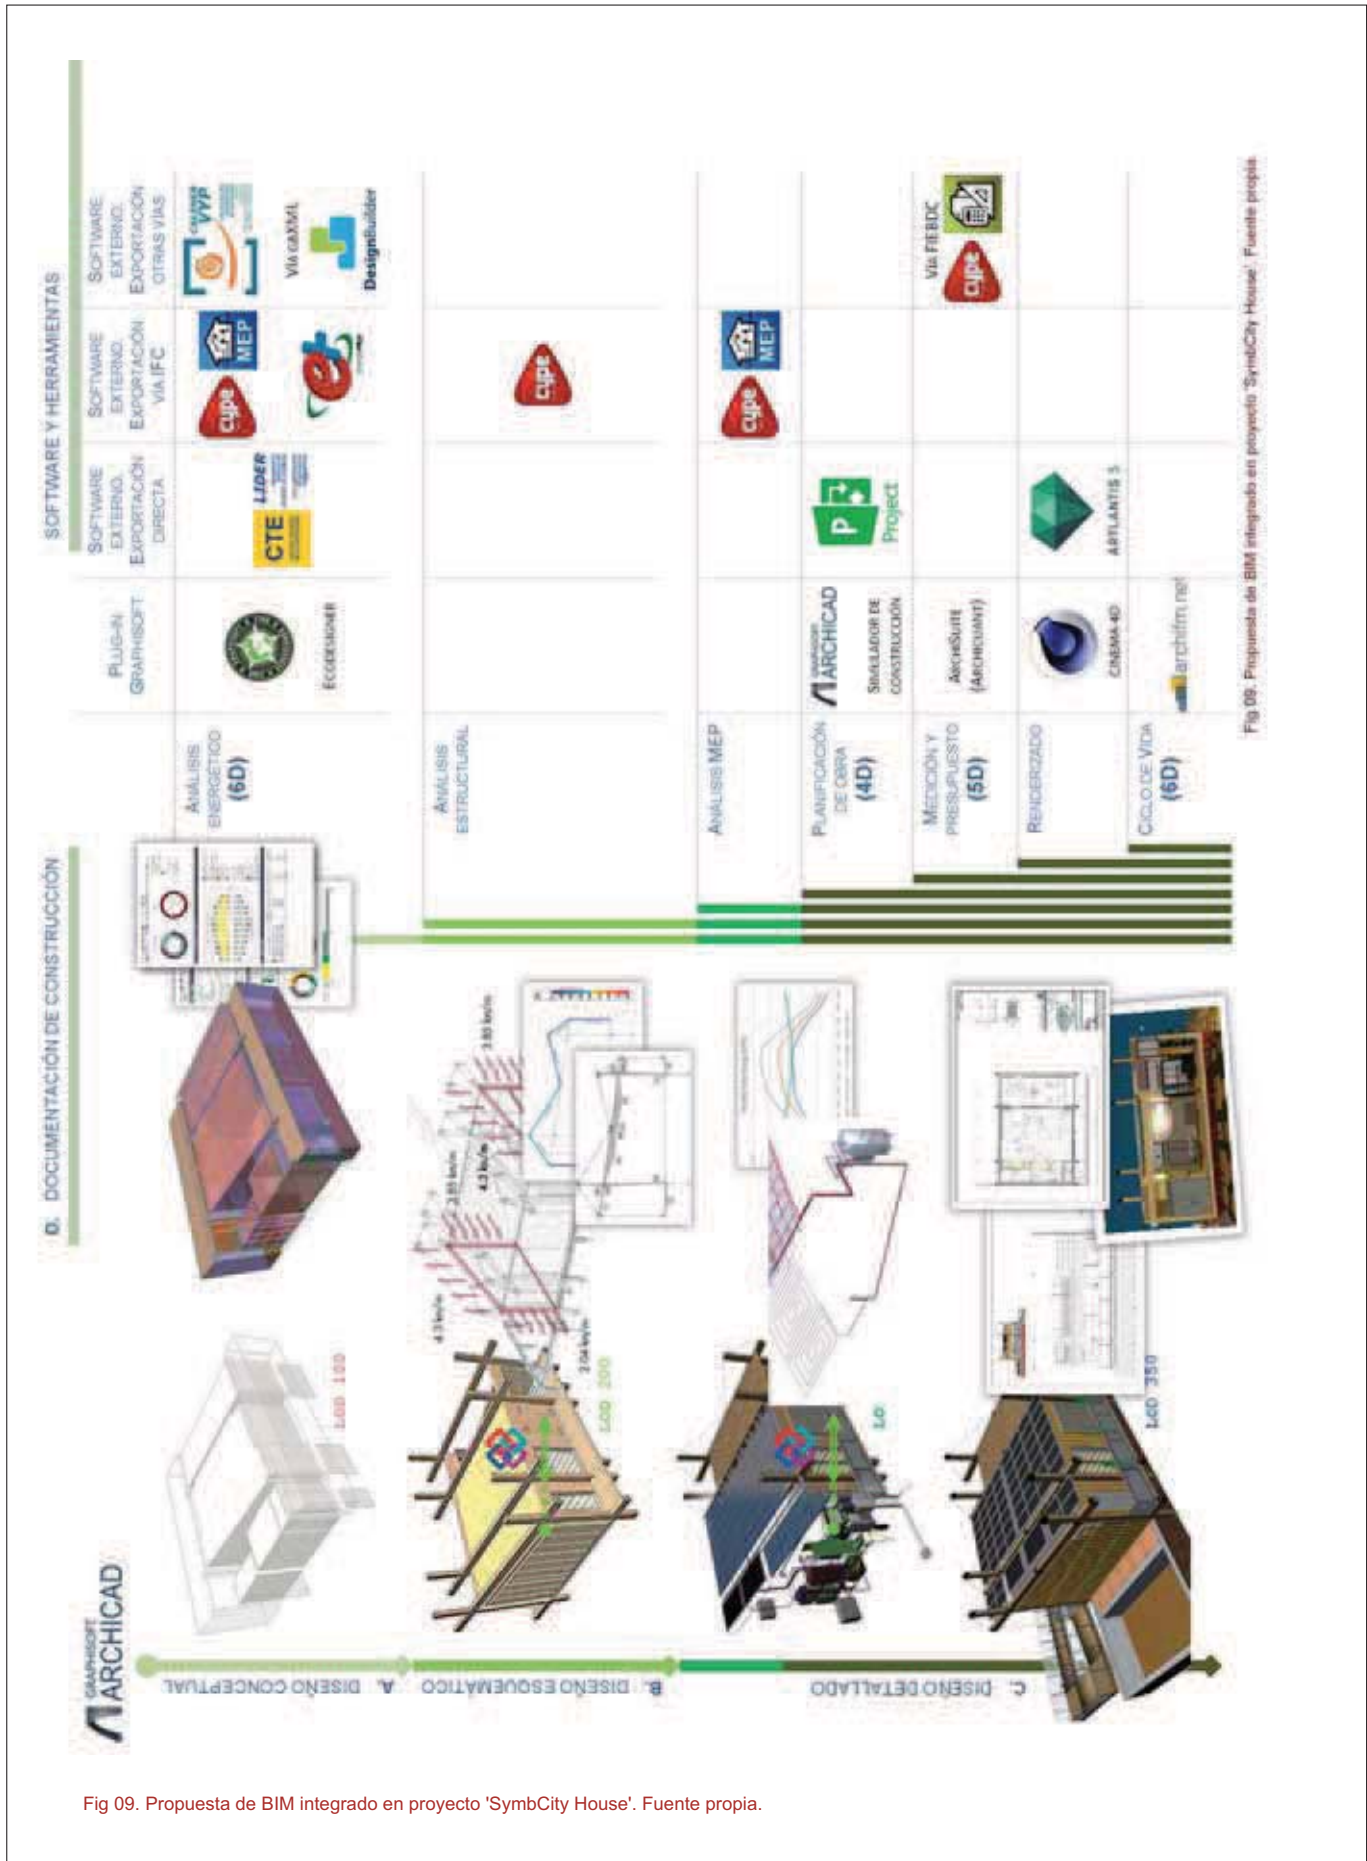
GRAPHISOFT ARCHICAD

A. DISEÑO CONCEPTUAL

B. DISEÑO ESQUEMÁTICO

C. DISEÑO DETALLADO

LOD 100

LOD 200

LOD 350

D. DOCUMENTACIÓN DE CONSTRUCCIÓN

ANÁLISIS ENERGÉTICO (6D)

ANÁLISIS ESTRUCTURAL

ANÁLISIS MEP

PLANIFICACIÓN DE OBRA (4D)

MEDICIÓN Y PRESUPUESTO (5D)

RENDERIZADO

CICLO DE VIDA (6D)

SOFTWARE Y HERRAMIENTAS

PLUG-IN GRAPHISOFT

SOFTWARE EXTERNO. EXPORTACIÓN DIRECTA

SOFTWARE EXTERNO. EXPORTACIÓN VÍA IFC

SOFTWARE EXTERNO. EXPORTACIÓN OTRAS VÍAS

ECODESIGNER

CTE

LIDER

cype

MEP

Vía gbXML

DesignBuilder

ARCHICAD

SIMULADOR DE CONSTRUCCIÓN

Project

ARCHISUITE (ARCHICOST)

Vía FIEBDC

CINEMA 4D

ARTLANTIS 5

archifm.net

Fig 09. Propuesta de BIM integrado en proyecto 'SymbCity House'. Fuente propia.

Fig 09. Propuesta de BIM integrado en proyecto 'SymbCity House'. Fuente propia.